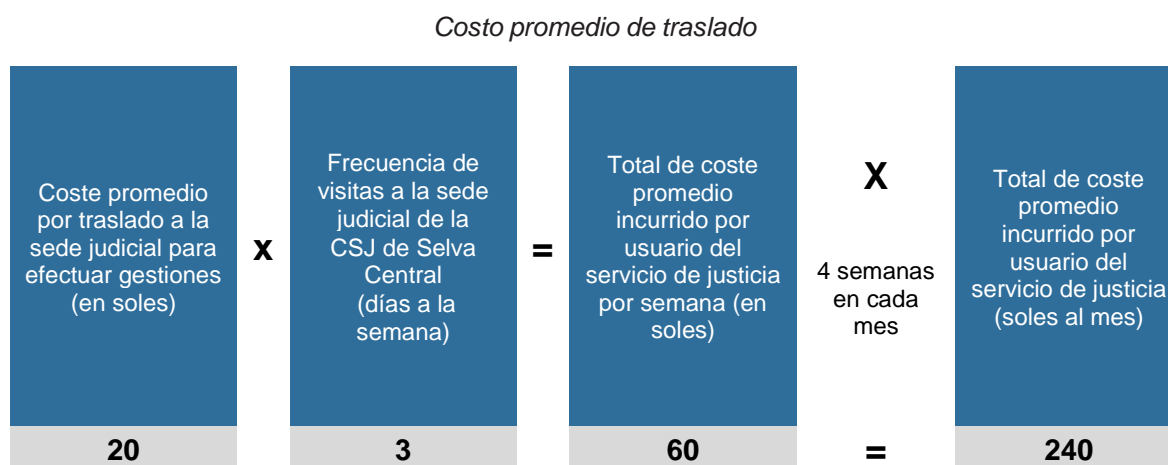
Costo promedio de traslado

Coste promedio por traslado a la sede judicial para efectuar gestiones (en soles)

x

Frecuencia de visitas a la sede judicial de la CSJ de Selva Central (días a la semana)

=

Total de coste promedio incurrido por usuario del servicio de justicia por semana (en soles)

X

4 semanas en cada mes

Total de coste promedio incurrido por usuario del servicio de justicia (soles al mes)

20

3

60

=

240